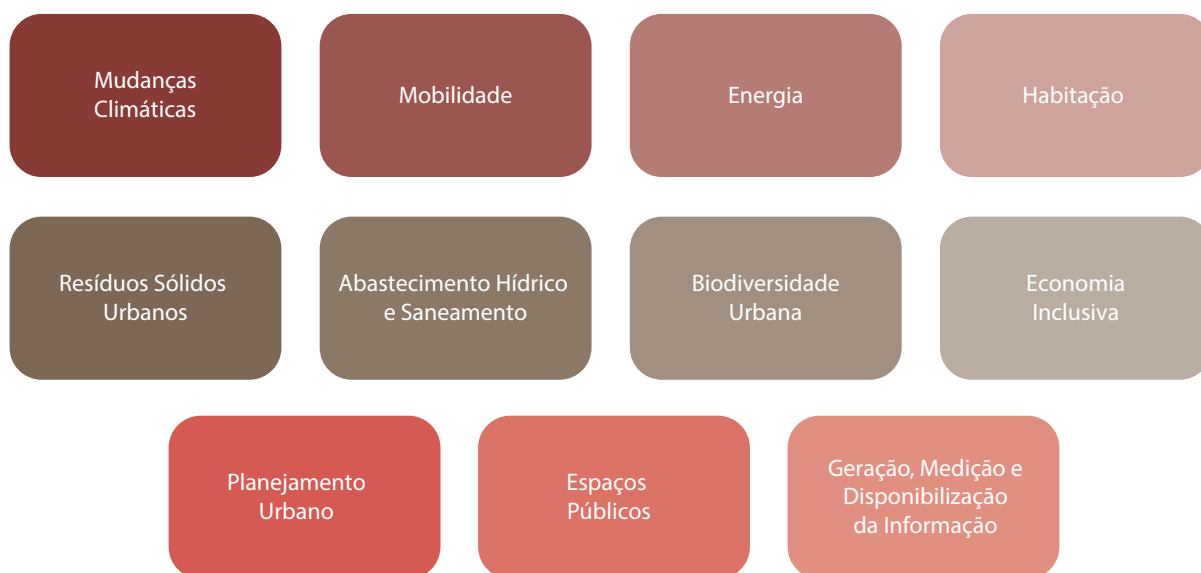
Mudanças Climáticas

Mobilidade

Energia

Habitação

Resíduos Sólidos Urbanos

Abastecimento Hídrico e Saneamento

Biodiversidade Urbana

Economia Inclusiva

Planejamento Urbano

Espaços Públicos

Geração, Medição e Disponibilização da Informação